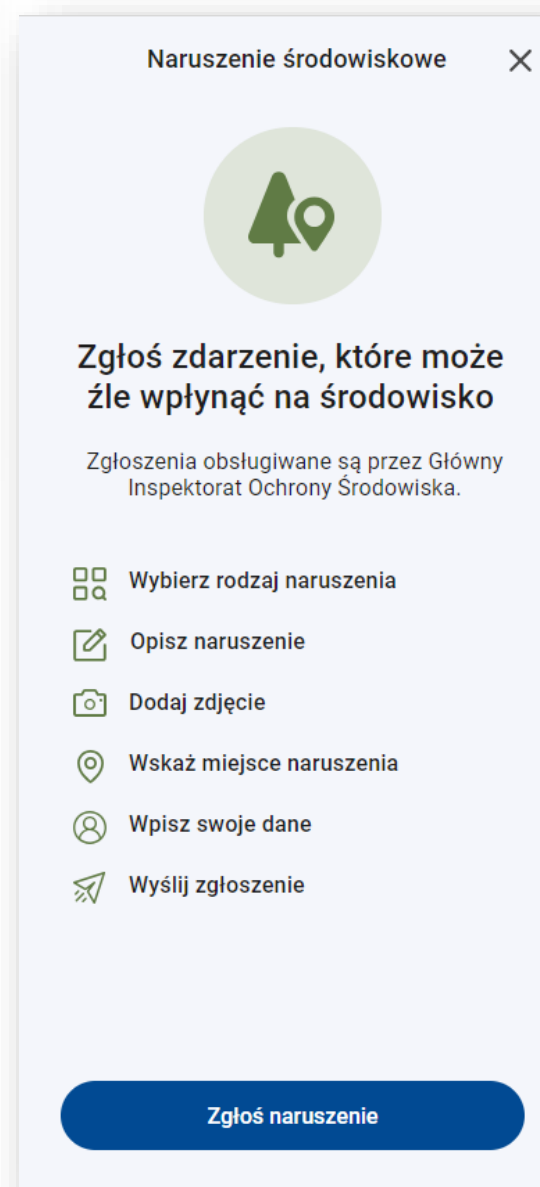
Naruszenie środowiskowe

Zgłoś zdarzenie, które może źle wpłynąć na środowisko

Zgłoszenia obsługiwane są przez Główny Inspektorat Ochrony Środowiska.

Wybierz rodzaj naruszenia

Opisz naruszenie

Dodaj zdjęcie

Wskaż miejsce naruszenia

Wpisz swoje dane

Wyślij zgłoszenie

Zgłoś naruszenie